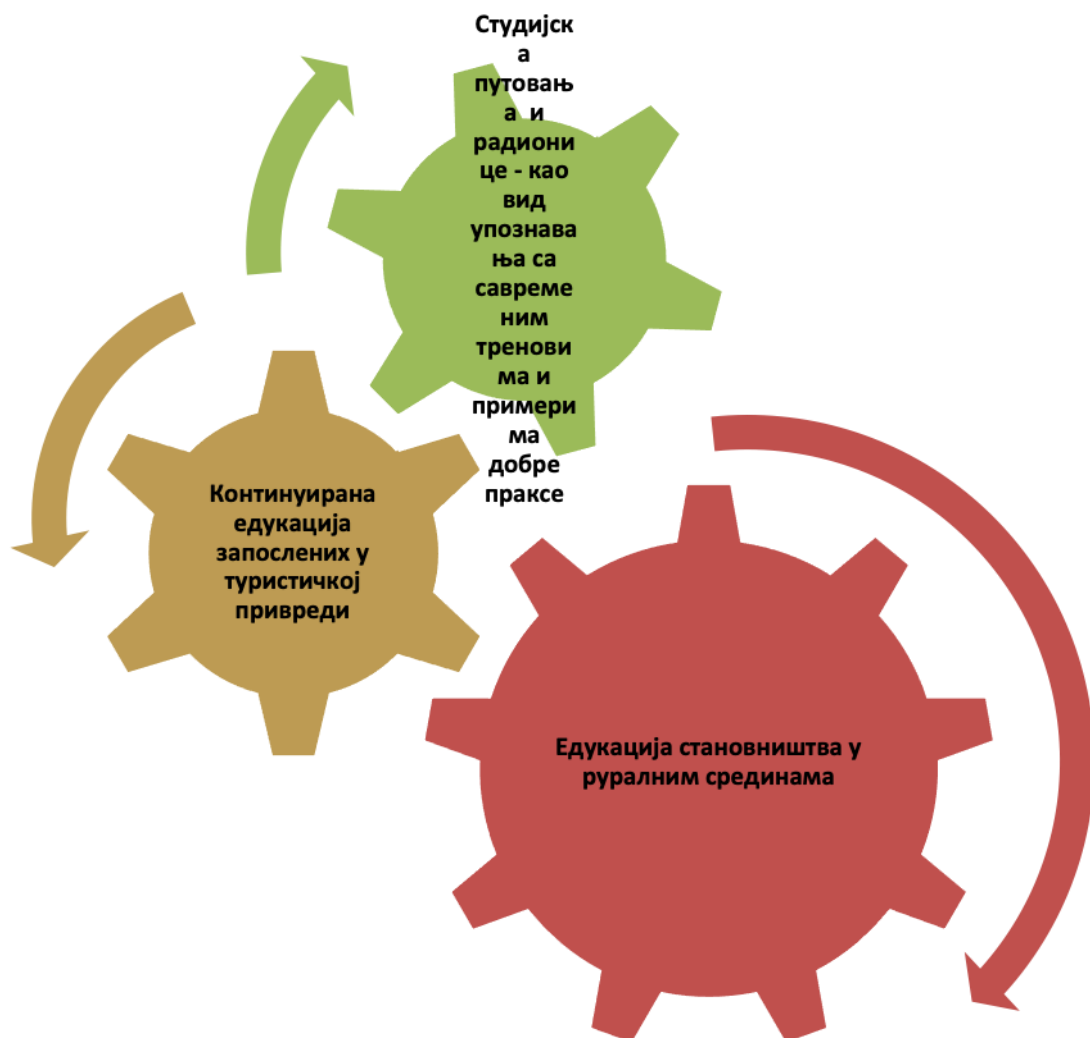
Студијска путовања и радионице - као вид упознавања са савременим тренoвима и примерима добре праксе

Континуирана едукација запослених у туристичкој привреди

Едукација становништва у руралним срединама